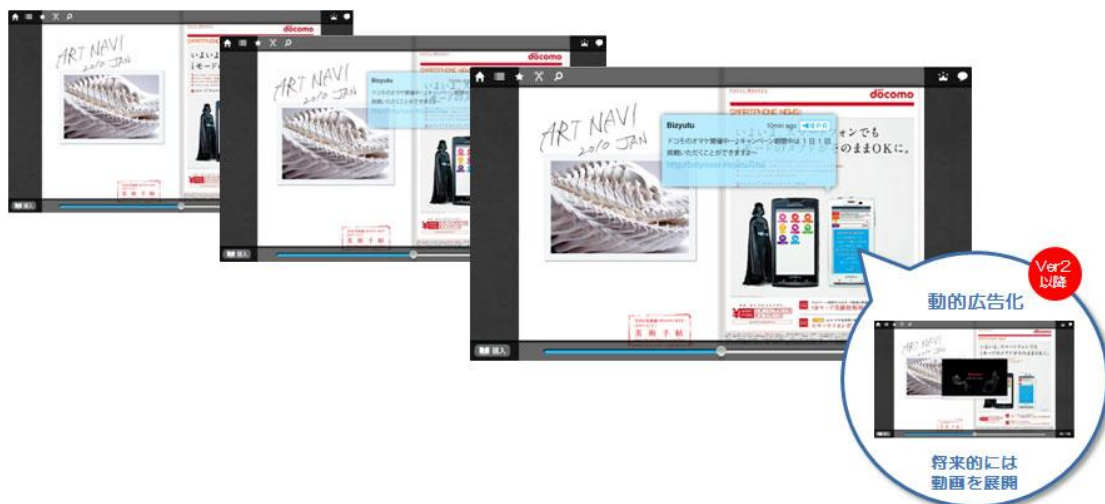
docomo
ART NAVI
2010 JAN
docomo
ART NAVI
2010 JAN
Bizyutu
docomo
ART NAVI
2010 JAN
Bizyutu
10min ago
PR
ドコモのオマケ開催中ーキャンペーン期間中は1日1回
投稿いただくことができます!〜
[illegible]
ォンでも
のままOKに。
購入
購入
購入
Ver2
以降
動的広告化
将来的には
動画を展開